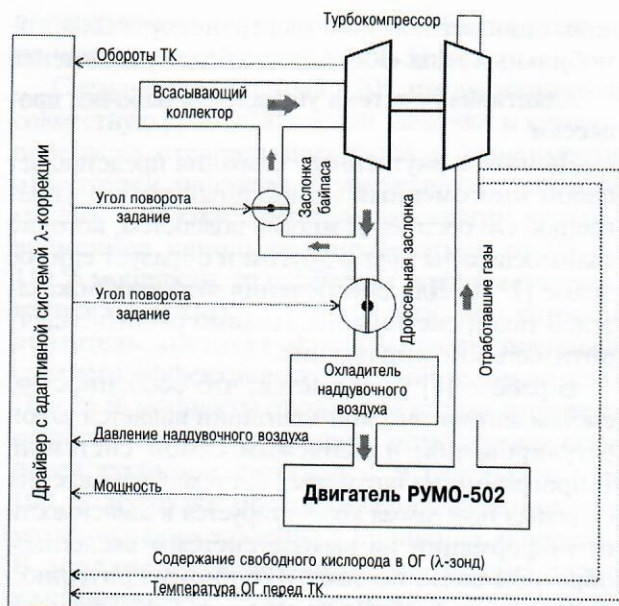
Турбокомпрессор

Обороты ТК

Всасывающий коллектор

Заслонка байпаса

Угол поворота задание

Угол поворота задание

Дроссельная заслонка

Отработавшие газы

Охладитель наддувочного воздуха

Драйвер с адаптивной системой λ-коррекции

Давление наддувочного воздуха

Мощность

Двигатель РУМО-502

Содержание свободного кислорода в ОГ (λ-зонд)

Температура ОГ перед ТК